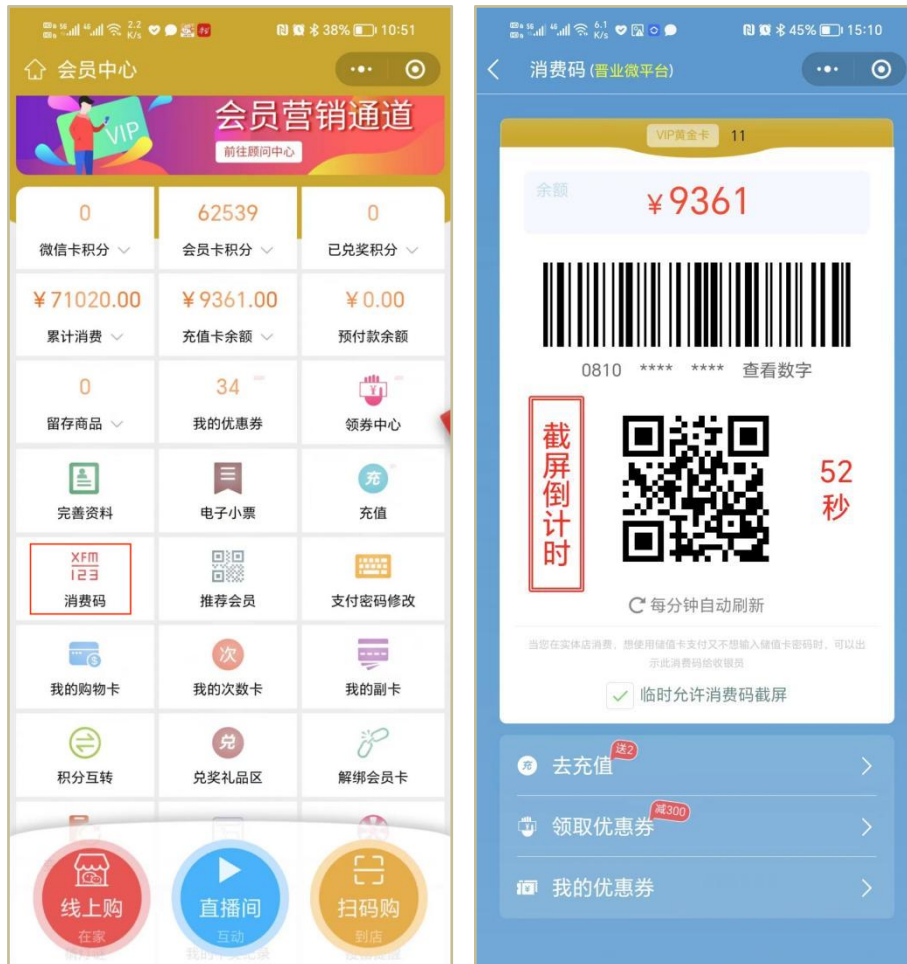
38% 10:51
会员中心

VIP
会员营销通道
前往顾问中心

| 0 | 62539 | 0 |
|---|---|---|
| 微信卡积分 | 会员卡积分 | 已兑奖积分 |
| ¥71020.00 | ¥9361.00 | ¥0.00 |
| 累计消费 | 充值卡余额 | 预付款余额 |
| 0 | 34 | |
| 留存商品 | 我的优惠券 | 领券中心 |
| 完善资料 | 电子小票 | 充值 |
| 消费码 | 推荐会员 | 支付密码修改 |
| 我的购物卡 | 我的次数卡 | 我的副卡 |
| 积分互转 | 兑奖礼品区 | 解绑会员卡 |

充
XFM 123
次
兑

线上购 在家
直播间 互动
扫码购 到店

45% 15:10
消费码 (晋业微平台)

VIP黄金卡 11
余额
¥9361

0810 **** **** 查看数字

截屏倒计时
52秒

每分钟自动刷新

当您在实体店消费，想使用储值卡支付又不想输入储值卡密码时，可以出示此消费码给收银员

临时允许消费码截屏

去充值 送2
领取优惠券 减300
我的优惠券